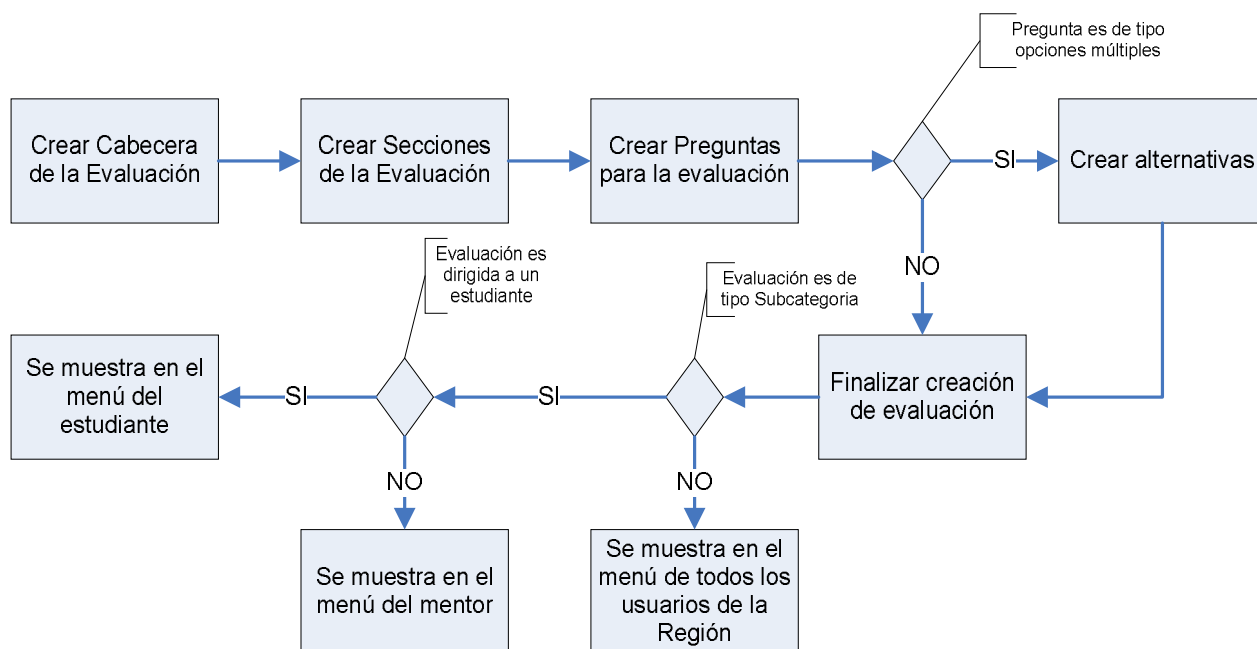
Pregunta es de tipo opciones múltiples

Crear Cabecera de la Evaluación

Crear Secciones de la Evaluación

Crear Preguntas para la evaluación

SI

Crear alternativas

NO

Evaluación es dirigida a un estudiante

Evaluación es de tipo Subcategoria

Se muestra en el menú del estudiante

SI

SI

Finalizar creación de evaluación

NO

NO

Se muestra en el menú del mentor

Se muestra en el menú de todos los usuarios de la Región